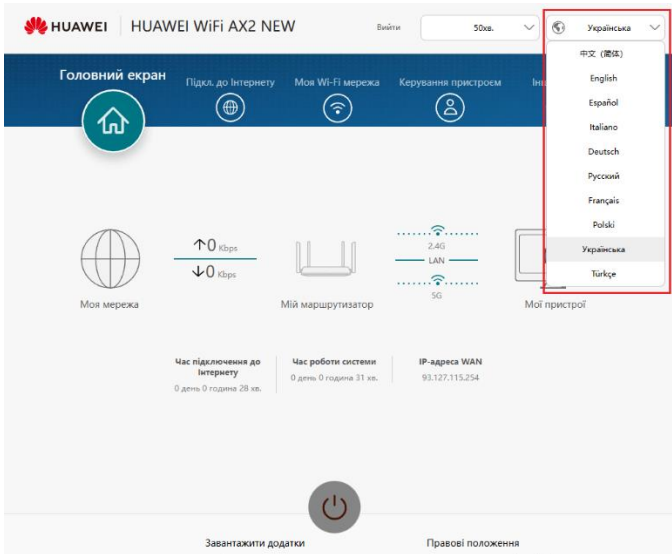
HUAWEI | HUAWEI WiFi AX2 NEW

Вийти

50хв.

Українська

中文 (简体)

English

Español

Italiano

Deutsch

Русский

Français

Polski

Українська

Türkçe

Головний екран

Підкл. до Інтернету

Моя Wi-Fi мережа

Керування пристроєм

Ін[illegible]

↑0 Kbps

↓0 Kbps

2.4G

LAN

5G

Моя мережа

Мій маршрутизатор

Мої пристрої

Час підключення до Інтернету

0 день 0 година 28 хв.

Час роботи системи

0 день 0 година 31 хв.

IP-адреса WAN

93.127.115.254

Завантажити додатки

Правові положення